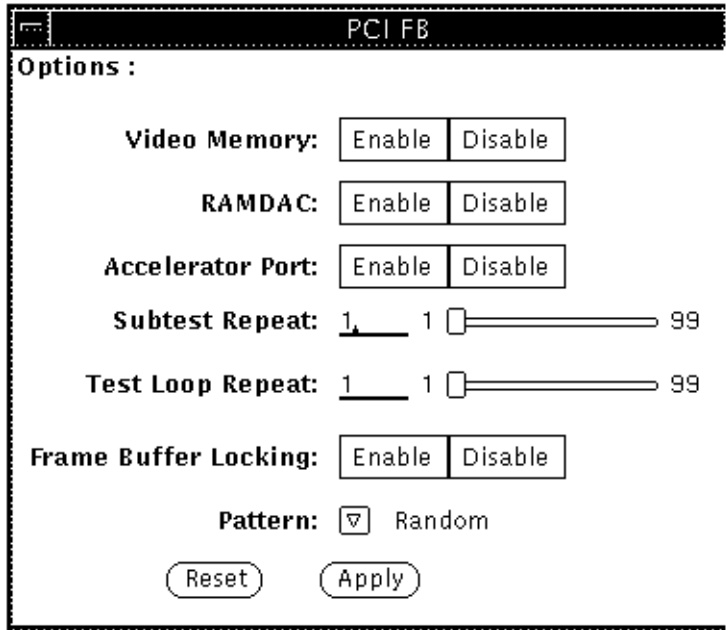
PCI FB

Options :

Video Memory: Enable Disable

RAMDAC: Enable Disable

Accelerator Port: Enable Disable

Subtest Repeat: 1 1 99

Test Loop Repeat: 1 1 99

Frame Buffer Locking: Enable Disable

Pattern: Random

Reset Apply